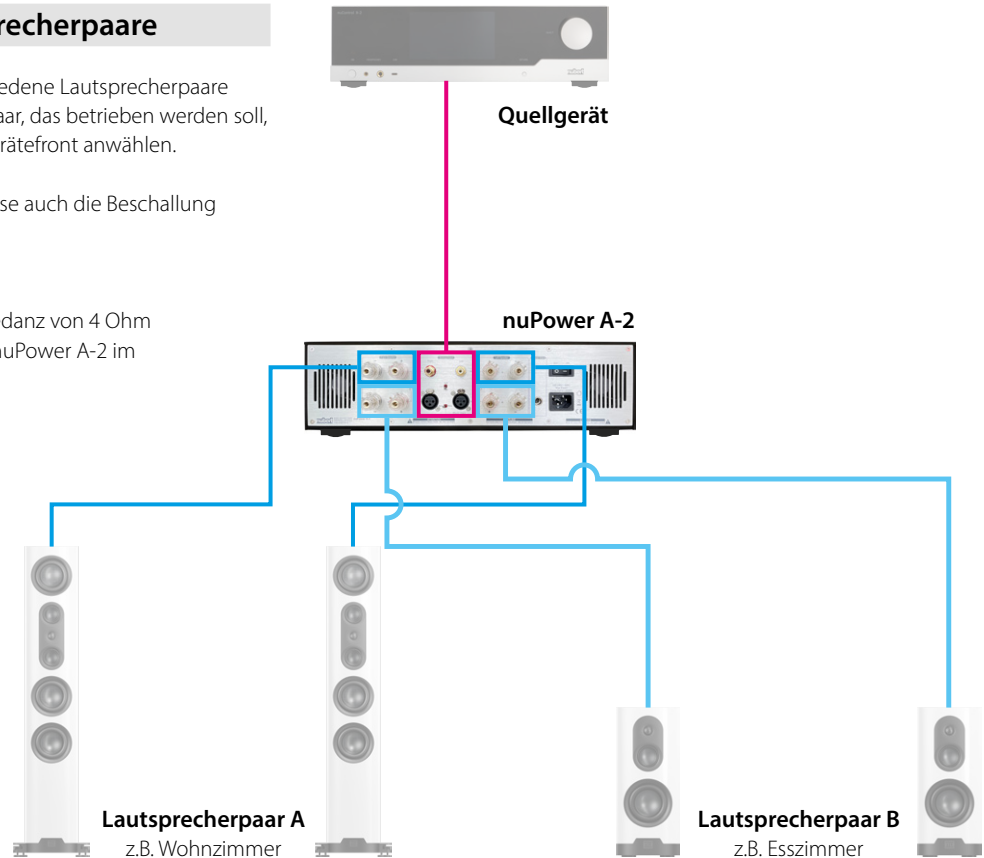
recherpaare

edene Lautsprecherpaare aar, das betrieben werden soll, rätefront anwählen.

se auch die Beschallung

danz von 4 Ohm nuPower A-2 im

Quellgerät

nuPower A-2

Lautsprecherpaar A
z.B. Wohnzimmer

Lautsprecherpaar B
z.B. Esszimmer